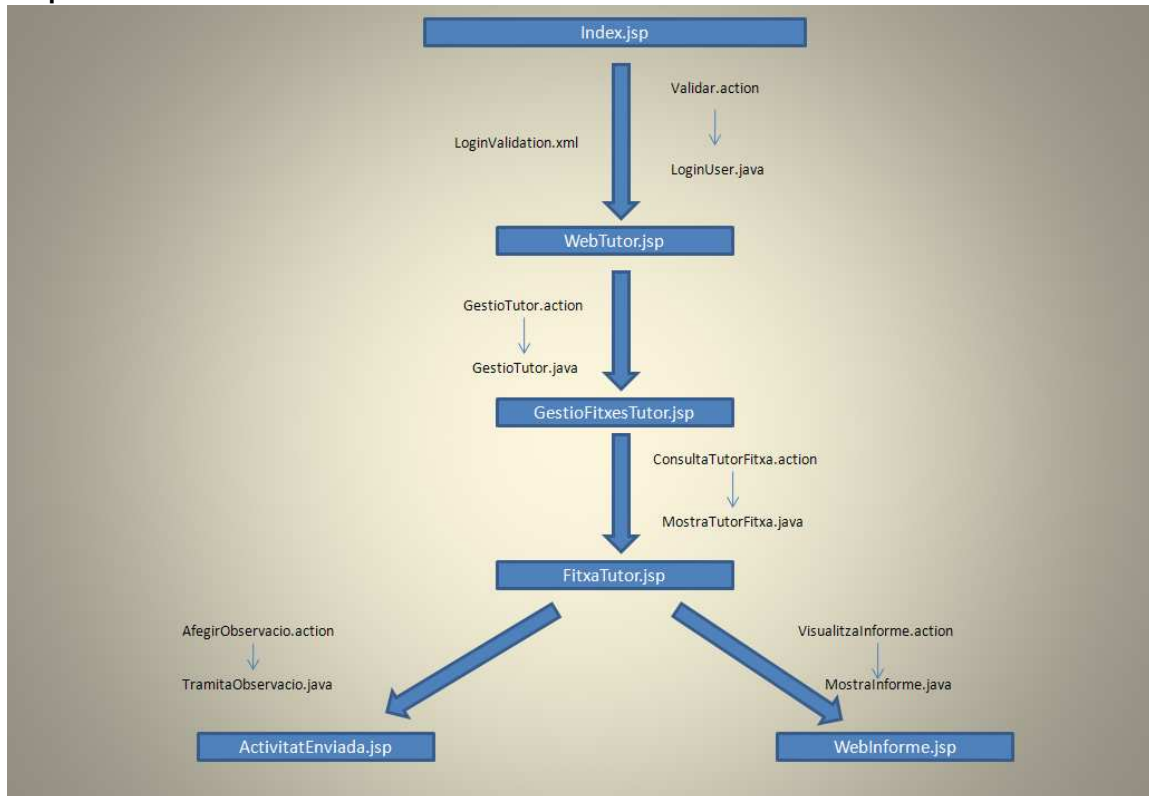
Index.jsp

LoginValidation.xml

Validar.action

LoginUser.java

WebTutor.jsp

GestioTutor.action

GestioTutor.java

GestioFitxesTutor.jsp

ConsultaTutorFitxa.action

MostraTutorFitxa.java

FitxaTutor.jsp

AfegirObservacio.action

TramitaObservacio.java

VisualitzaInforme.action

MostraInforme.java

ActivitatEnviada.jsp

WebInforme.jsp